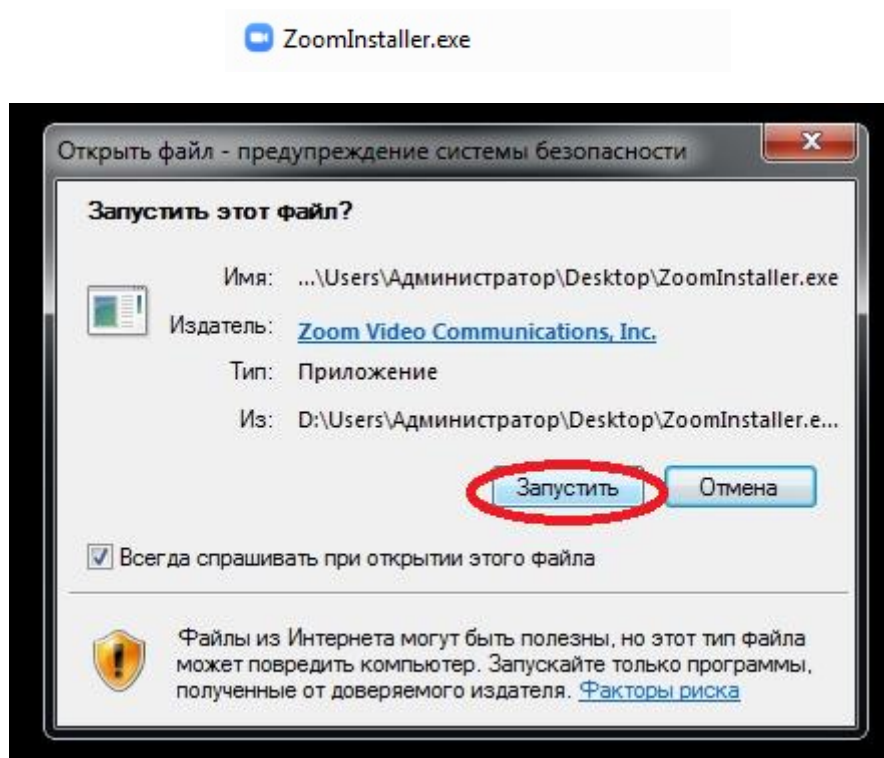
ZoomInstaller.exe

Открыть файл - предупреждение системы безопасности

Запустить этот файл?

Имя: ...\Users\Администратор\Desktop\ZoomInstaller.exe

Издатель: Zoom Video Communications, Inc.

Тип: Приложение

Из: D:\Users\Администратор\Desktop\ZoomInstaller.e...

Запустить

Отмена

Всегда спрашивать при открытии этого файла

Файлы из Интернета могут быть полезны, но этот тип файла может повредить компьютер. Запускайте только программы, полученные от доверяемого издателя. Факторы риска